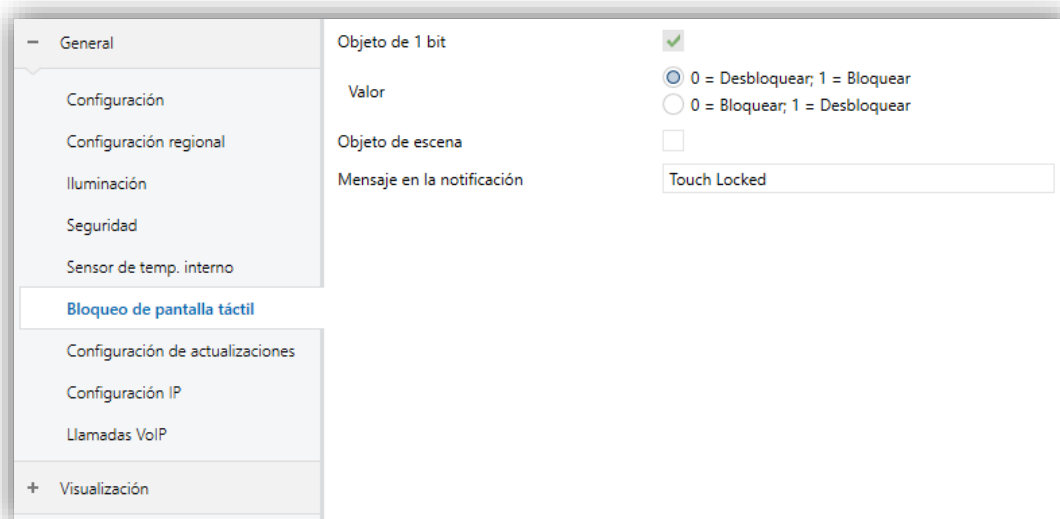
− General

Configuración

Configuración regional

Iluminación

Seguridad

Sensor de temp. interno

Bloqueo de pantalla táctil

Configuración de actualizaciones

Configuración IP

Llamadas VoIP

+ Visualización

Objeto de 1 bit

Valor

0 = Desbloquear; 1 = Bloquear

0 = Bloquear; 1 = Desbloquear

Objeto de escena

Mensaje en la notificación

Touch Locked